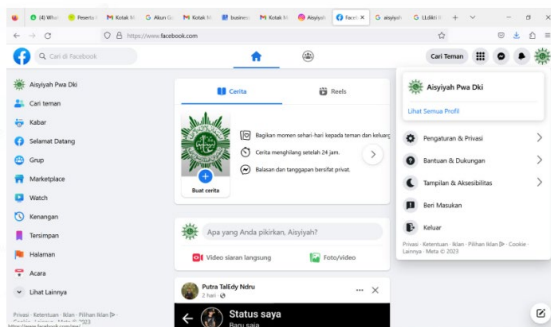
(4) WhatsApp | Peserta | Kotak M | Akun G | Kotak M | business | Kotak M | Aisyiyah | Faceb | aisyiyah | (Lübit) | +

https://www.facebook.com

Cari di Facebook

Cari Teman

Aisyiyah Pwa Dki
Cari teman
Kabar
Selamat Datang
Grup
Marketplace
Watch
Kenangan
Tersimpan
Halaman
Acara
Lihat Lainnya

Privasi · Ketentuan · Iklan · Pilihan Iklan · Cookie · Lainnya · Meta © 2023

https://www.facebook.com/me/

Cerita
Reels

Buat cerita

Bagikan momen sehari-hari kepada teman dan keluarg
Cerita menghilang setelah 24 jam.
Balasan dan tanggapan bersifat privat.

Apa yang Anda pikirkan, Aisyiyah?

Video siaran langsung
Foto/video

Putra TallEdy Ndru
2 hari ·

Status saya
Baru saja

Aisyiyah Pwa Dki
Lihat Semua Profil
Pengaturan & Privasi
Bantuan & Dukungan
Tampilan & Aksesibilitas
Beri Masukan
Keluar

Privasi · Ketentuan · Iklan · Pilihan Iklan · Cookie · Lainnya · Meta © 2023